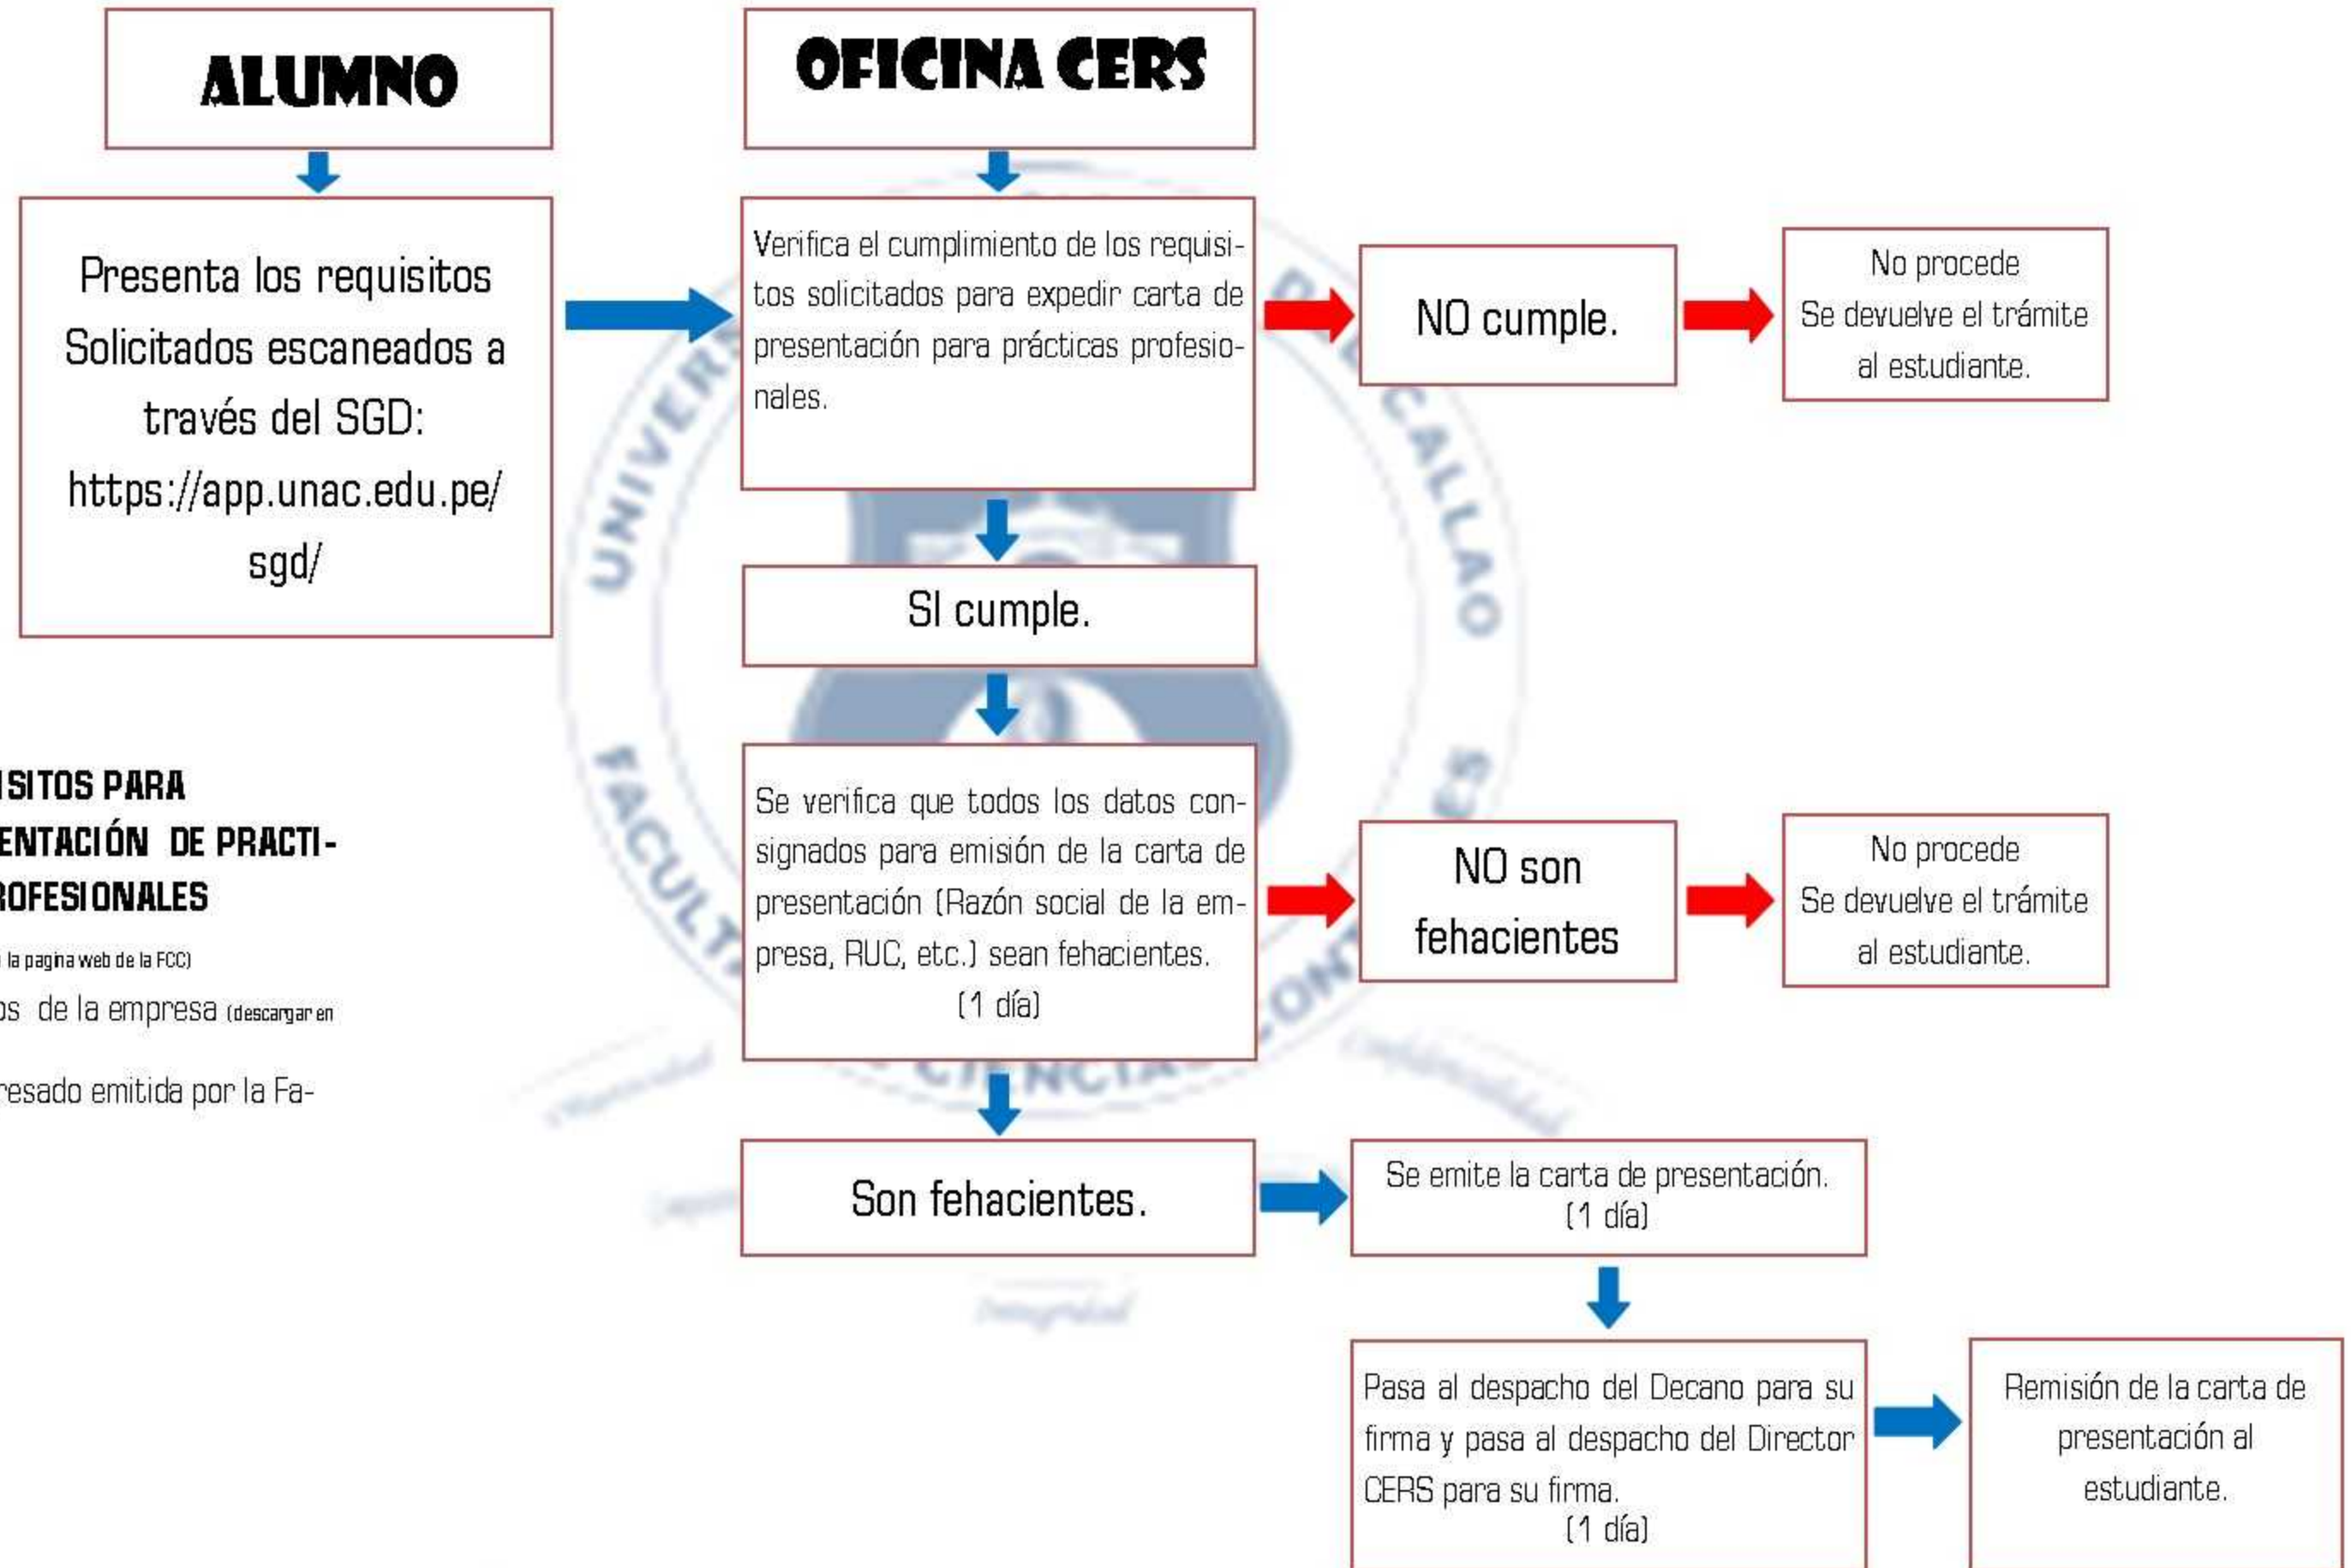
ALUMNO

Presenta los requisitos Solicitados escaneados a través del SGD: https://app.unac.edu.pe/sgd/

OFICINA CERS

Verifica el cumplimiento de los requisitos solicitados para expedir carta de presentación para prácticas profesionales.

NO cumple.

No procede
Se devuelve el trámite al estudiante.

SI cumple.

Se verifica que todos los datos consignados para emisión de la carta de presentación (Razón social de la empresa, RUC, etc.) sean fehacientes.
(1 día)

NO son fehacientes

No procede
Se devuelve el trámite al estudiante.

Son fehacientes.

Se emite la carta de presentación.
(1 día)

Pasa al despacho del Decano para su firma y pasa al despacho del Director CERS para su firma.
(1 día)

Remisión de la carta de presentación al estudiante.

ISITOS PARA
ENTACIÓN DE PRACTI-
ROFESIONALES

la pagina web de la FCC)

os de la empresa (descargar en

resado emitida por la Fa-